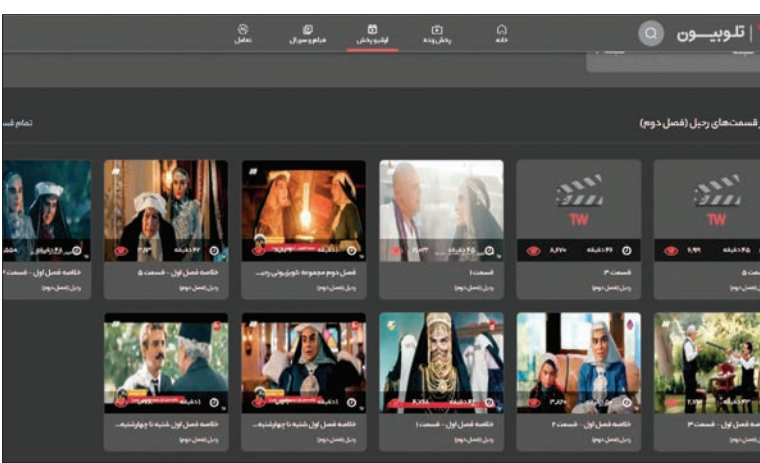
تلوبیون

خانه
پخش زنده
اول پخش
فیلم و سریال
تعامل

قسمت‌های رجیل (فصل دوم)
تمام قس

TW
۴۵ دقیقه
۹۹۹
قسمت ۵
رجیل (فصل دوم)

TW
۴۶ دقیقه
۸,۲۷۰
قسمت ۳
رجیل (فصل دوم)

۴۵ دقیقه
قسمت ۱
رجیل (فصل دوم)

فصل دوم مجموعه تلویزیونی رجی...
رجیل (فصل دوم)

۳۷ دقیقه
خلاصه فصل اول - قسمت ۵
رجیل (فصل دوم)

خلاصه فصل اول - قسمت ۴
رجیل (فصل دوم)

خلاصه فصل اول - قسمت ۳
رجیل (فصل دوم)

خلاصه فصل اول - قسمت ۲
رجیل (فصل دوم)

خلاصه فصل اول - قسمت ۱
رجیل (فصل دوم)

خلاصه فصل اول شنبه تا چهارشنبه...
رجیل (فصل دوم)

خلاصه فصل اول شنبه تا چهارشنبه...
رجیل (فصل دوم)

خلاصه فصل اول شنبه تا چهارشنبه...
رجیل (فصل دوم)